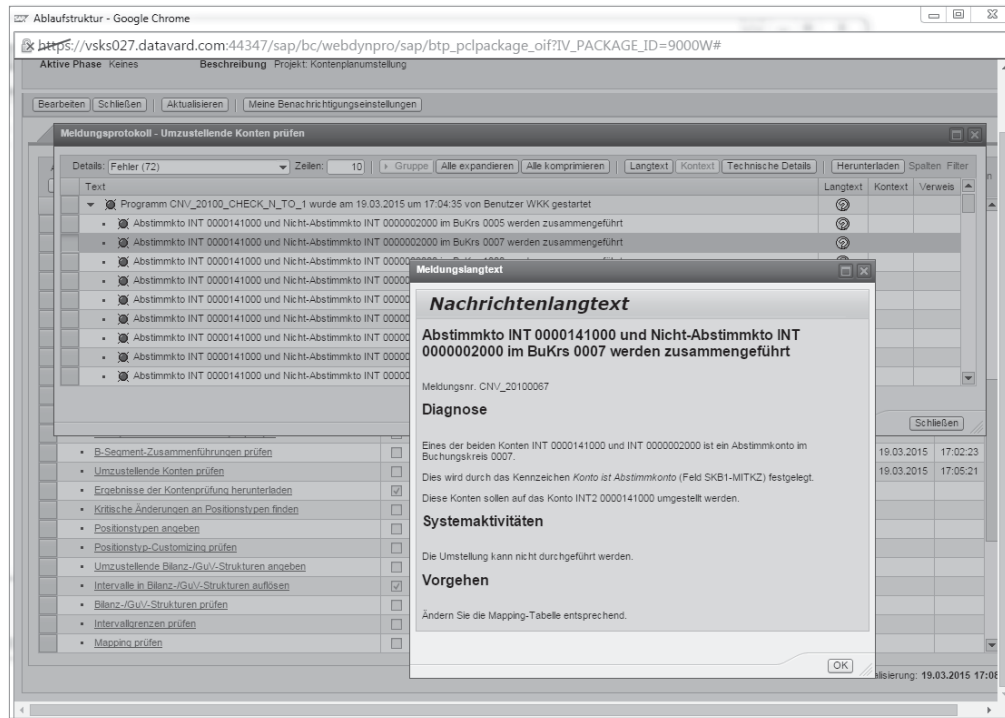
Ablaufstruktur - Google Chrome

https://vsks027.datavard.com:44347/sap/bc/webdynpro/sap/btp_pclpackage_oif?IV_PACKAGE_ID=9000W#

Aktive Phase Keines Beschreibung Projekt: Kontenplanumstellung

Bearbeiten | Schließen | Aktualisieren | Meine Benachrichtigungseinstellungen

Meldungsprotokoll - Umzustellende Konten prüfen

Details: Fehler (72) Zeilen: 10 | Gruppe | Alle expandieren | Alle komprimieren | Langtext | Kontext | Technische Details | Herunterladen | Spalten | Filter

| Text | Langtext | Kontext | Verweis |
|---|---|---|---|
| Programm CNV_20100_CHECK_N_TO_1 wurde am 19.03.2015 um 17:04:35 von Benutzer WKK gestartet | | | |
| Abstimmkto INT 0000141000 und Nicht-Abstimmkto INT 0000002000 im BuKrs 0005 werden zusammengeführt | | | |
| Abstimmkto INT 0000141000 und Nicht-Abstimmkto INT 0000002000 im BuKrs 0007 werden zusammengeführt | | | |
| Abstimmkto INT 0000141000 und Nicht-Abstimmkto INT 0000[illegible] | | | |
| Abstimmkto INT 0000141000 und Nicht-Abstimmkto INT 00000 | | | |
| Abstimmkto INT 0000141000 und Nicht-Abstimmkto INT 00000 | | | |
| Abstimmkto INT 0000141000 und Nicht-Abstimmkto INT 00000 | | | |
| Abstimmkto INT 0000141000 und Nicht-Abstimmkto INT 00000 | | | |
| Abstimmkto INT 0000141000 und Nicht-Abstimmkto INT 00000 | | | |
| Abstimmkto INT 0000141000 und Nicht-Abstimmkto INT 00000 | | | |

Schließen

- B-Segment-Zusammenführungen prüfen 19.03.2015 17:02:23
- Umzustellende Konten prüfen 19.03.2015 17:05:21
- Ergebnisse der Kontenprüfung herunterladen
- Kritische Änderungen an Positionstypen finden
- Positionstypen angeben
- Positionstyp-Customizing prüfen
- Umzustellende Bilanz-/GuV-Strukturen angeben
- Intervalle in Bilanz-/GuV-Strukturen auflösen
- Bilanz-/GuV-Strukturen prüfen
- Intervallgrenzen prüfen
- Mapping prüfen

alisierung: 19.03.2015 17:08

Meldungslangtext

Nachrichtenlangtext

Abstimmkto INT 0000141000 und Nicht-Abstimmkto INT 0000002000 im BuKrs 0007 werden zusammengeführt

Meldungsnr. CNV_20100067

Diagnose

Eines der beiden Konten INT 0000141000 und INT 0000002000 ist ein Abstimmkonto im Buchungskreis 0007.

Dies wird durch das Kennzeichen Konto ist Abstimmkonto (Feld SKB1-MITKZ) festgelegt.

Diese Konten sollen auf das Konto INT2 0000141000 umgestellt werden.

Systemaktivitäten

Die Umstellung kann nicht durchgeführt werden.

Vorgehen

Ändern Sie die Mapping-Tabelle entsprechend.

OK